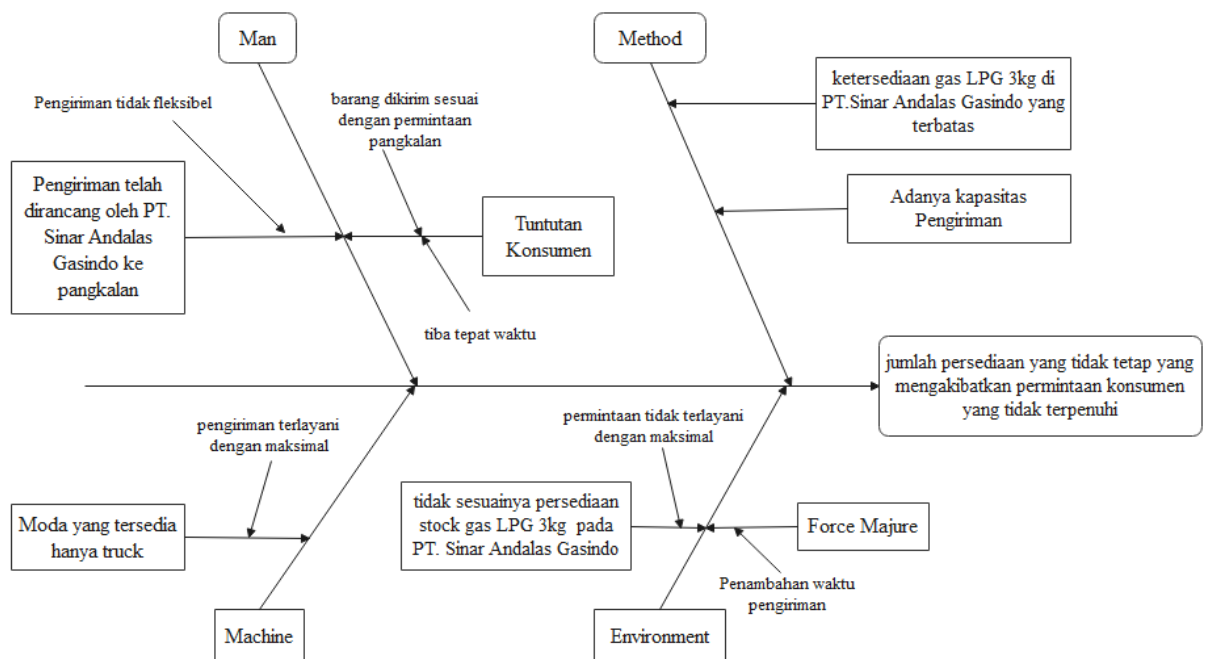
Man

Method

Pengiriman tidak fleksibel

barang dikirim sesuai dengan permintaan pangkalan

ketersediaan gas LPG 3kg di PT.Sinar Andalas Gasindo yang terbatas

Pengiriman telah dirancang oleh PT. Sinar Andalas Gasindo ke pangkalan

Tuntutan Konsumen

Adanya kapasitas Pengiriman

tiba tepat waktu

jumlah persediaan yang tidak tetap yang mengakibatkan permintaan konsumen yang tidak terpenuhi

pengiriman terlayani dengan maksimal

permintaan tidak terlayani dengan maksimal

tidak sesuainya persediaan stock gas LPG 3kg pada PT. Sinar Andalas Gasindo

Force Majure

Moda yang tersedia hanya truck

Penambahan waktu pengiriman

Machine

Environment